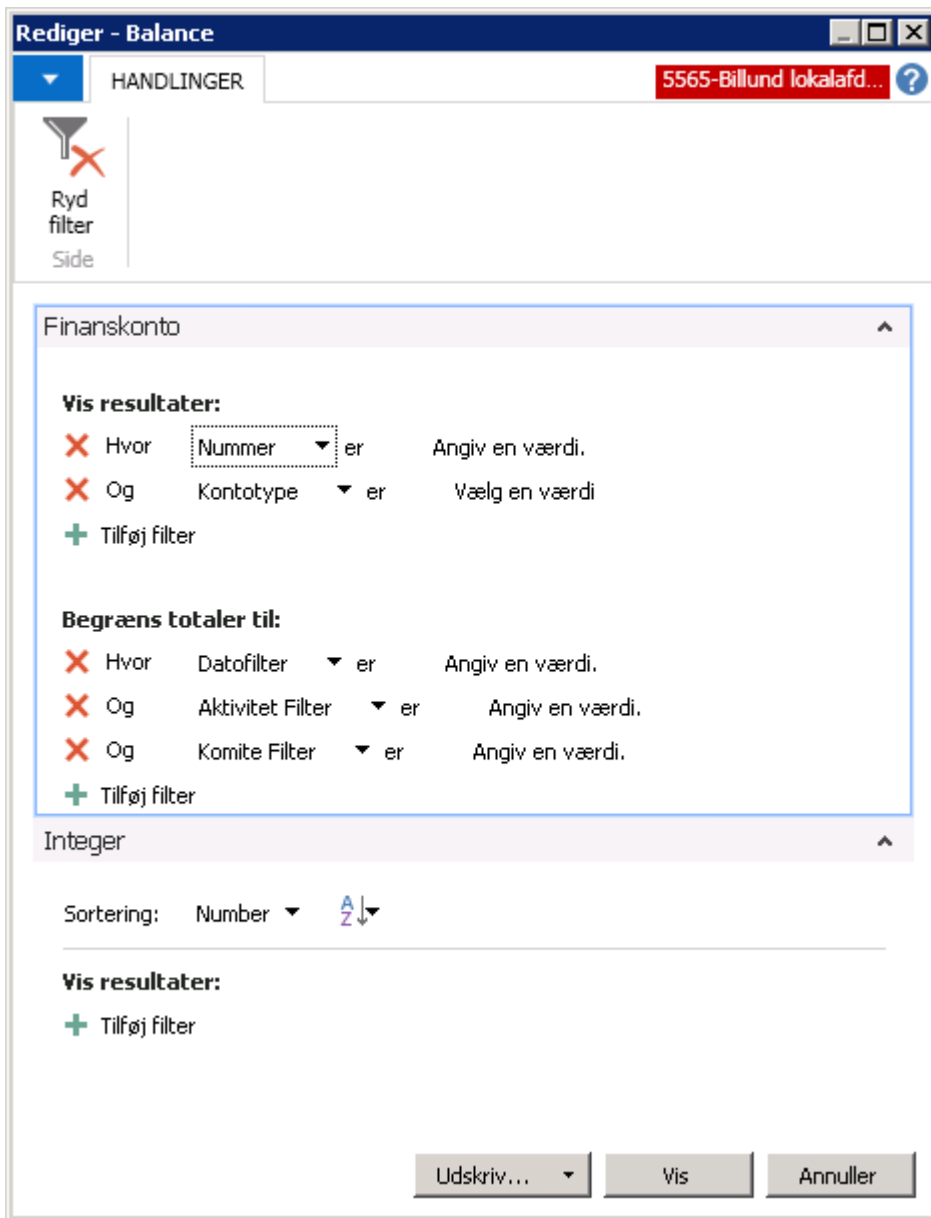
Rediger - Balance

HANDLINGER

5565-Billund lokalafd...

Ryd filter

Side

Finanskonto

Vis resultater:

Hvor Nummer er Angiv en værdi.

Og Kontotype er Vælg en værdi

Tilføj filter

Begræns totaler til:

Hvor Datofilter er Angiv en værdi.

Og Aktivitet Filter er Angiv en værdi.

Og Komite Filter er Angiv en værdi.

Tilføj filter

Integer

Sortering: Number

Vis resultater:

Tilføj filter

Udskriv...

Vis

Annuller